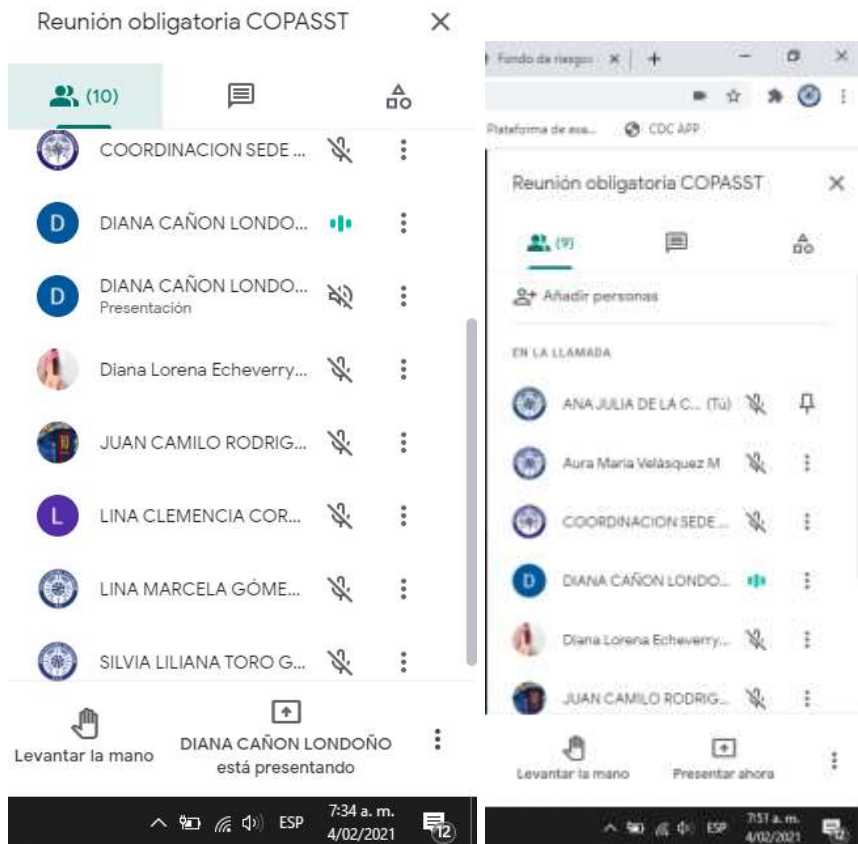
Reunión obligatoria COPASST

(10)

COORDINACION SEDE ...

DIANA CAÑON LONDO...

DIANA CAÑON LONDO...
Presentación

Diana Lorena Echeverry...

JUAN CAMILO RODRIG...

LINA CLEMENCIA COR...

LINA MARCELA GÓME...

SILVIA LILIANA TORO G...

Levantar la mano

DIANA CAÑON LONDOÑO está presentando

ESP 7:34 a. m. 4/02/2021 12

Fondo de riesgo

Plataforma de eva... CDC APP

Reunión obligatoria COPASST

(9)

Añadir personas

EN LA LLAMADA

ANA JULIA DE LA C... (Tú)

Aura Maria Velásquez M

COORDINACION SEDE...

DIANA CAÑON LONDO...

Diana Lorena Echeverry...

JUAN CAMILO RODRIG...

Levantar la mano

Presentar ahora

ESP 7:51 a. m. 4/02/2021